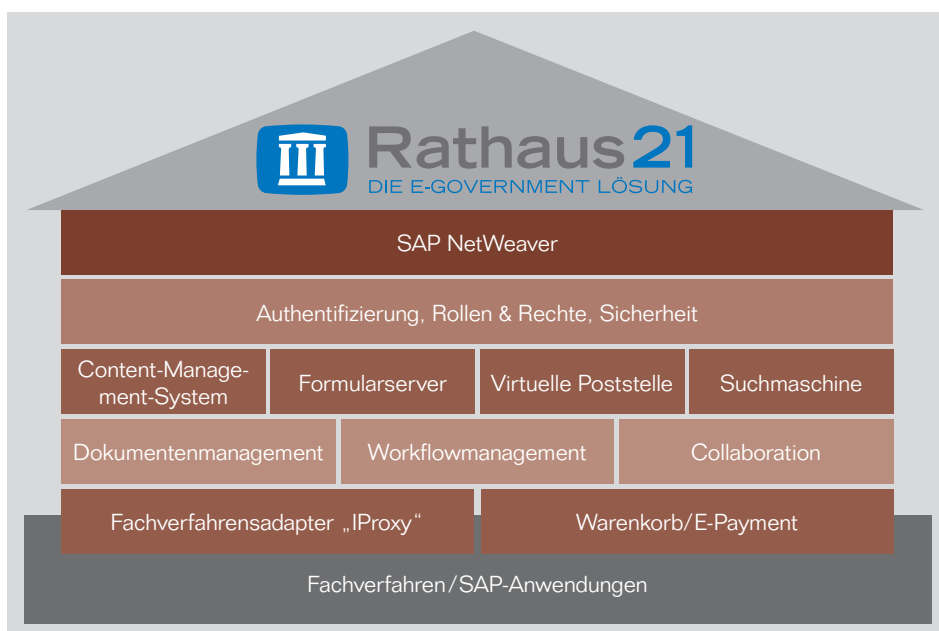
Rathaus21
DIE E-GOVERNMENT LÖSUNG

SAP NetWeaver

Authentifizierung, Rollen & Rechte, Sicherheit

Content-Management-System

Formularserver

Virtuelle Poststelle

Suchmaschine

Dokumentenmanagement

Workflowmanagement

Collaboration

Fachverfahrensadapter „IProxy“

Warenkorb/E-Payment

Fachverfahren/SAP-Anwendungen